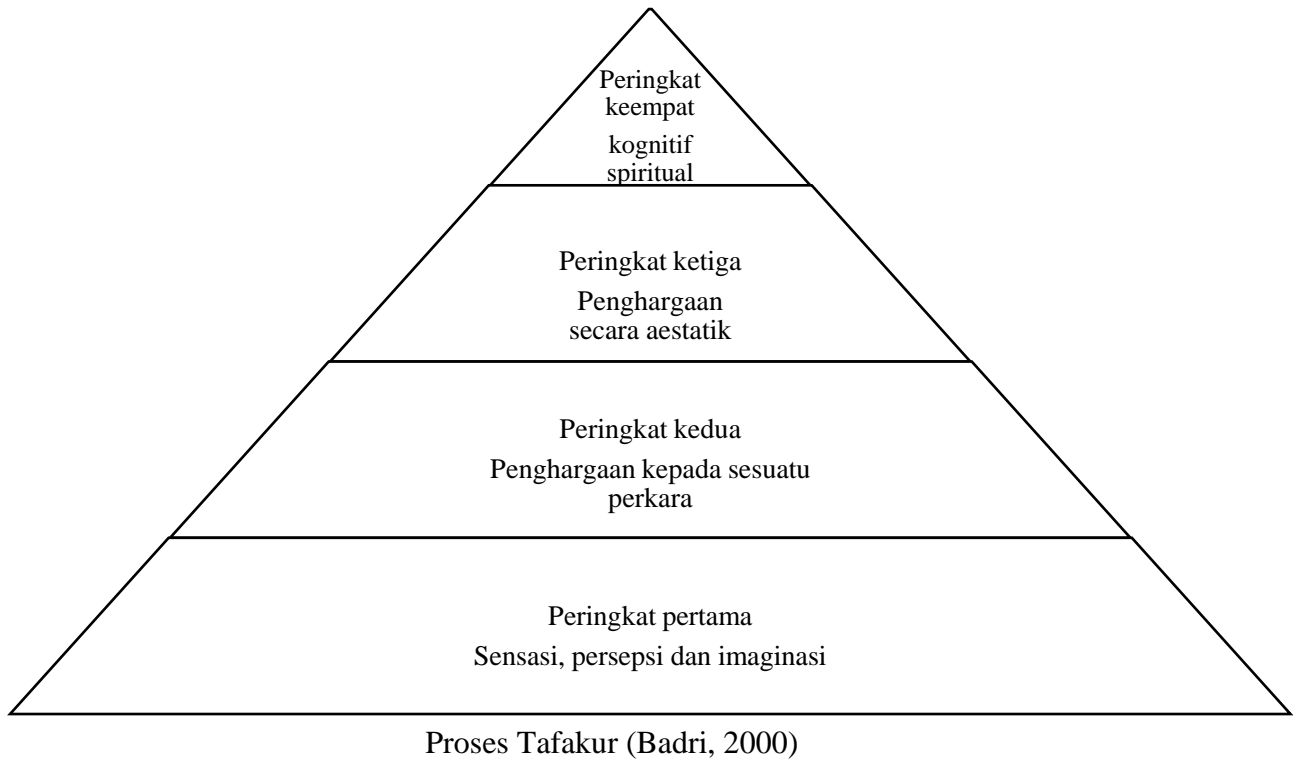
Peringkat keempat

kognitif spiritual

Peringkat ketiga

Penghargaan secara aestatik

Peringkat kedua

Penghargaan kepada sesuatu perkara

Peringkat pertama

Sensasi, persepsi dan imaginasi

Proses Tafakur (Badri, 2000)